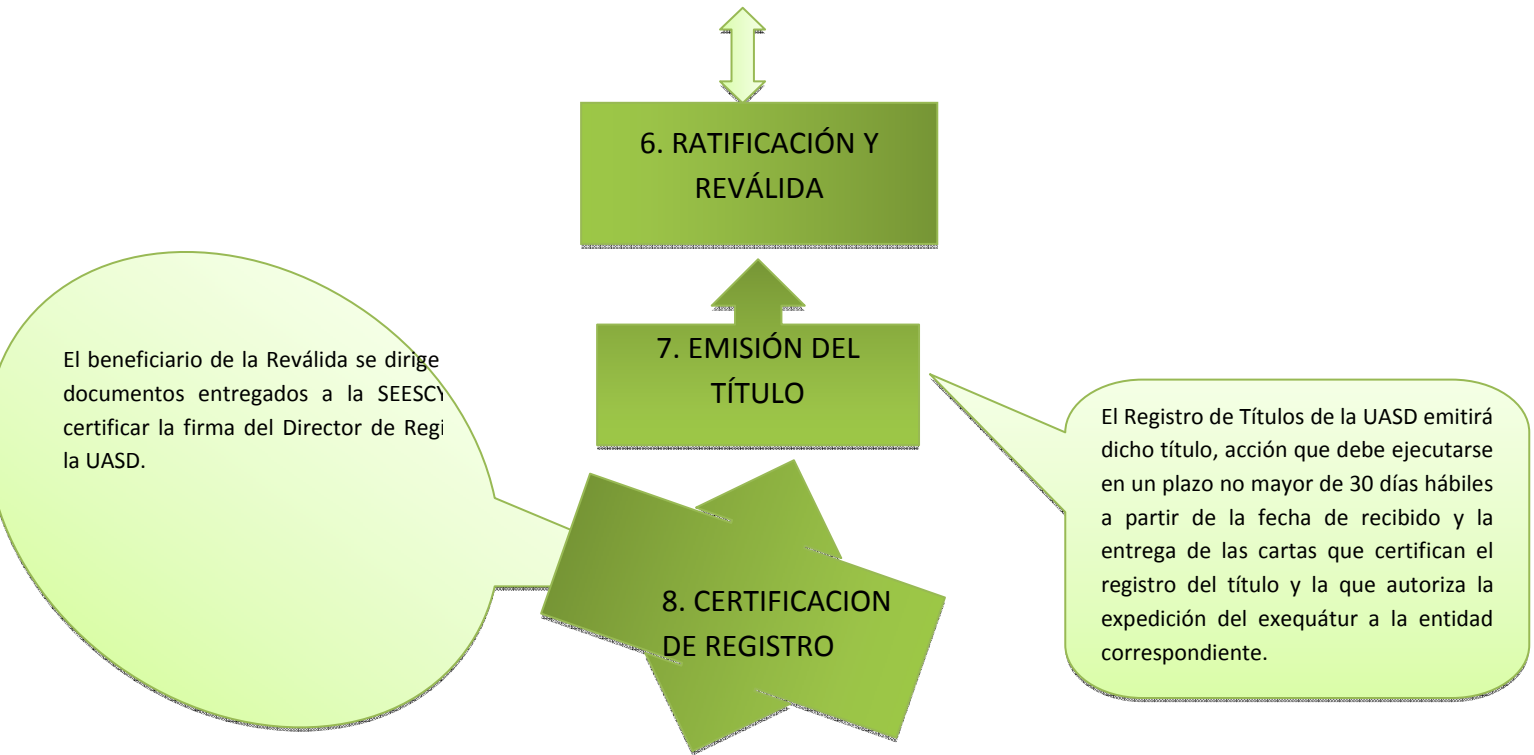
6. RATIFICACIÓN Y REVÁLIDA

7. EMISIÓN DEL TÍTULO

El beneficiario de la Reválida se dirige documentos entregados a la SEESCY certificar la firma del Director de Regi la UASD.

El Registro de Títulos de la UASD emitirá dicho título, acción que debe ejecutarse en un plazo no mayor de 30 días hábiles a partir de la fecha de recibido y la entrega de las cartas que certifican el registro del título y la que autoriza la expedición del exequátur a la entidad correspondiente.

8. CERTIFICACION DE REGISTRO